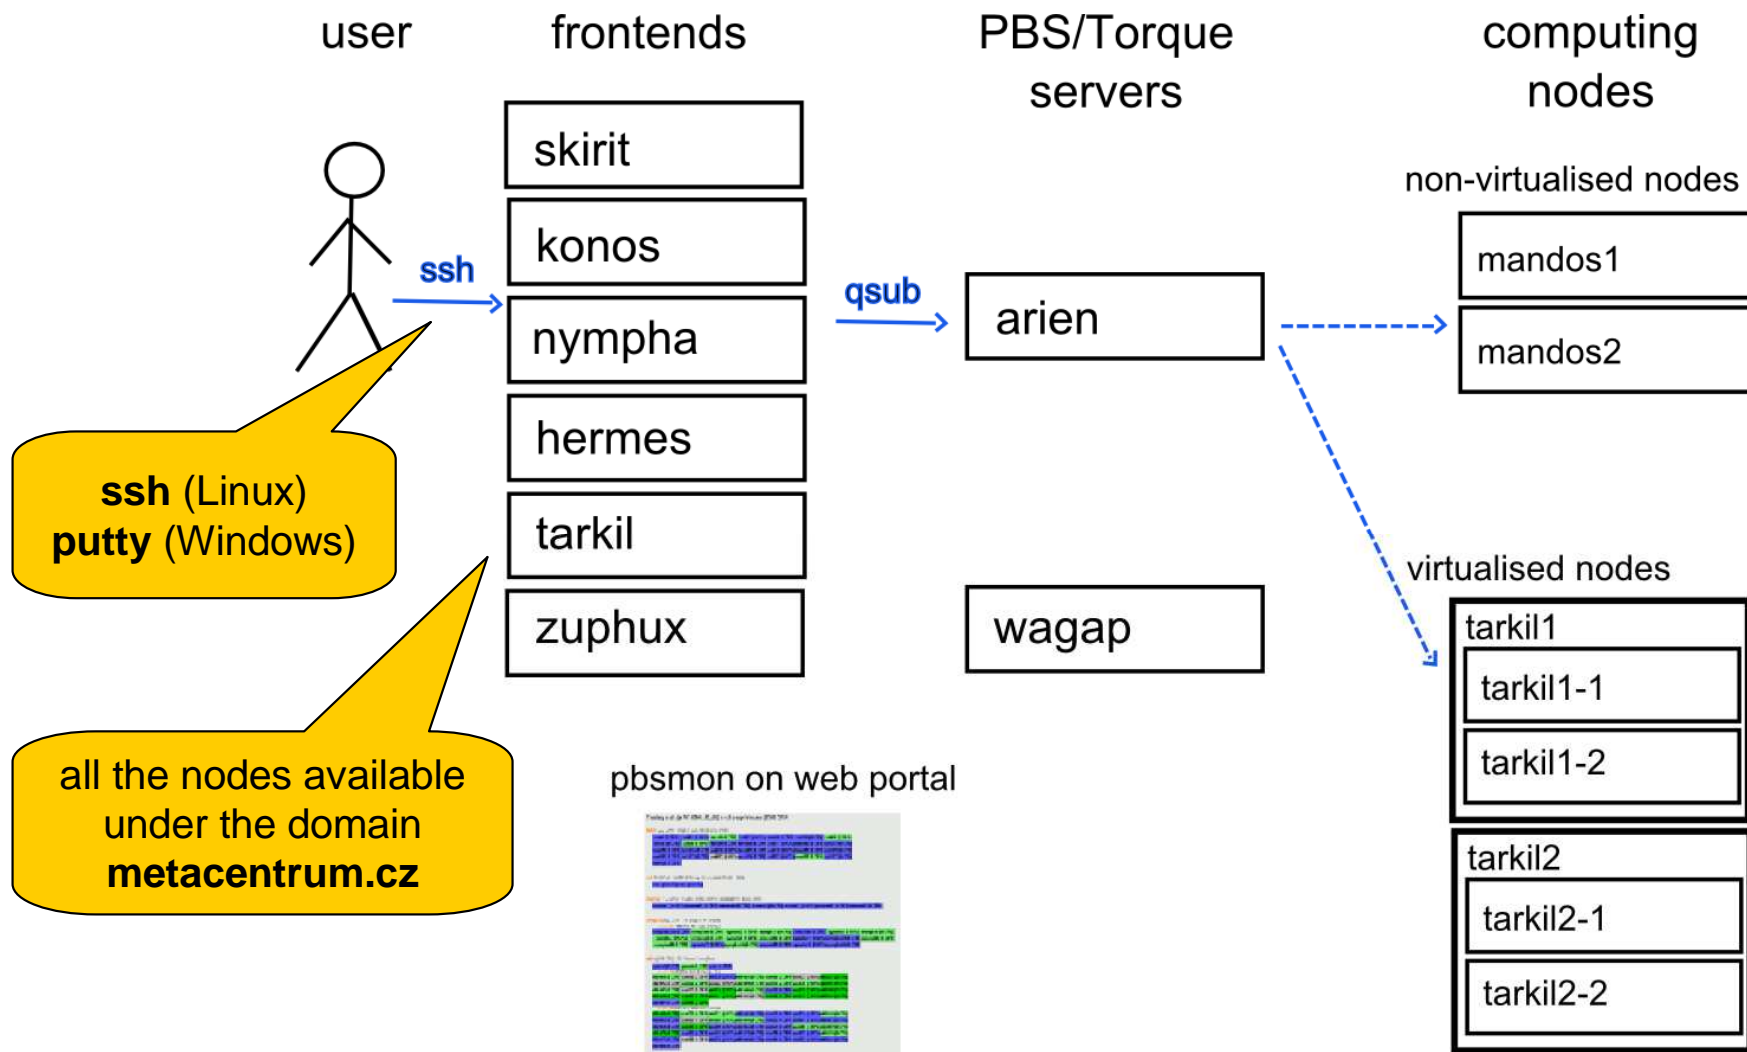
user

frontends

PBS/Torque servers

computing nodes

ssh

skirit

konos

nympha

hermes

tarkil

zuphux

qsub

arien

wagap

non-virtualised nodes

mandos1

mandos2

virtualised nodes

tarkil1

tarkil1-1

tarkil1-2

tarkil2

tarkil2-1

tarkil2-2

ssh (Linux)
putty (Windows)

all the nodes available under the domain metacentrum.cz

pbsmon on web portal

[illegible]